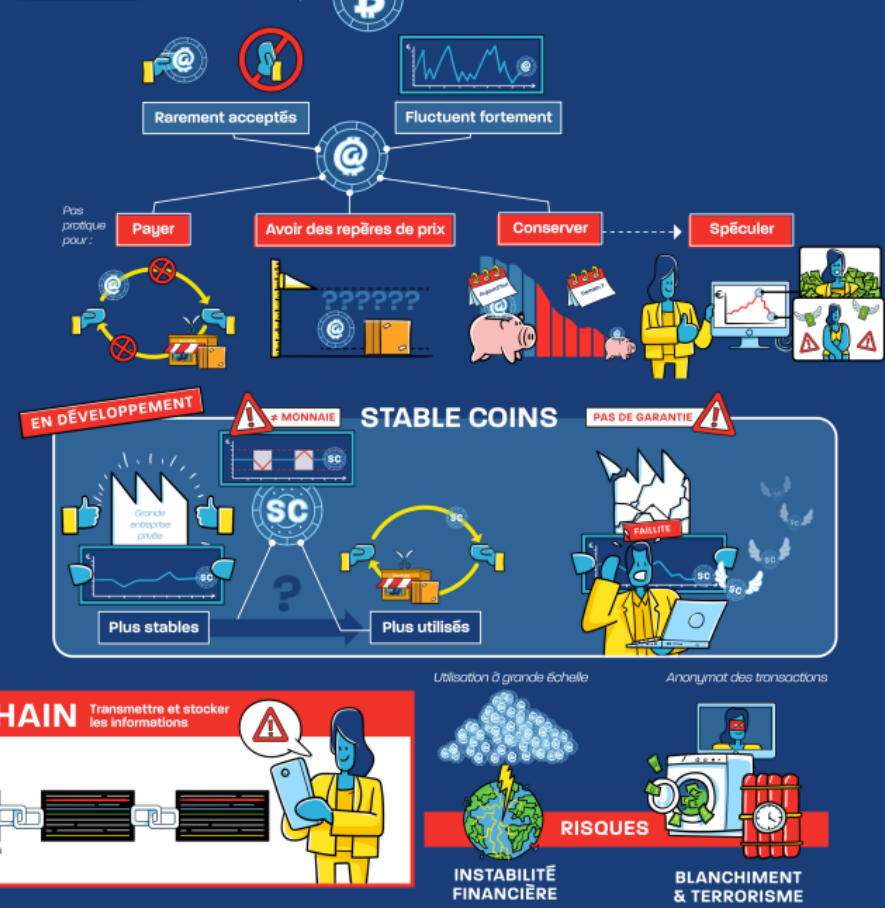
Rarement acceptés

Fluctuent fortement

Pas pratique pour :

Payer

Avoir des repères de prix

Conserver

Spéculer

??????

Aujourd'hui

Demain ?

EN DÉVELOPPEMENT

≠ MONNAIE

STABLE COINS

PAS DE GARANTIE

SC

Grande entreprise privée

FAILLITE

Plus stables

Plus utilisés

HAIN

Transmettre et stocker les informations

Utilisation à grande échelle

Anonymat des transactions

RISQUES

INSTABILITÉ FINANCIÈRE

BLANCHIMENT & TERRORISME